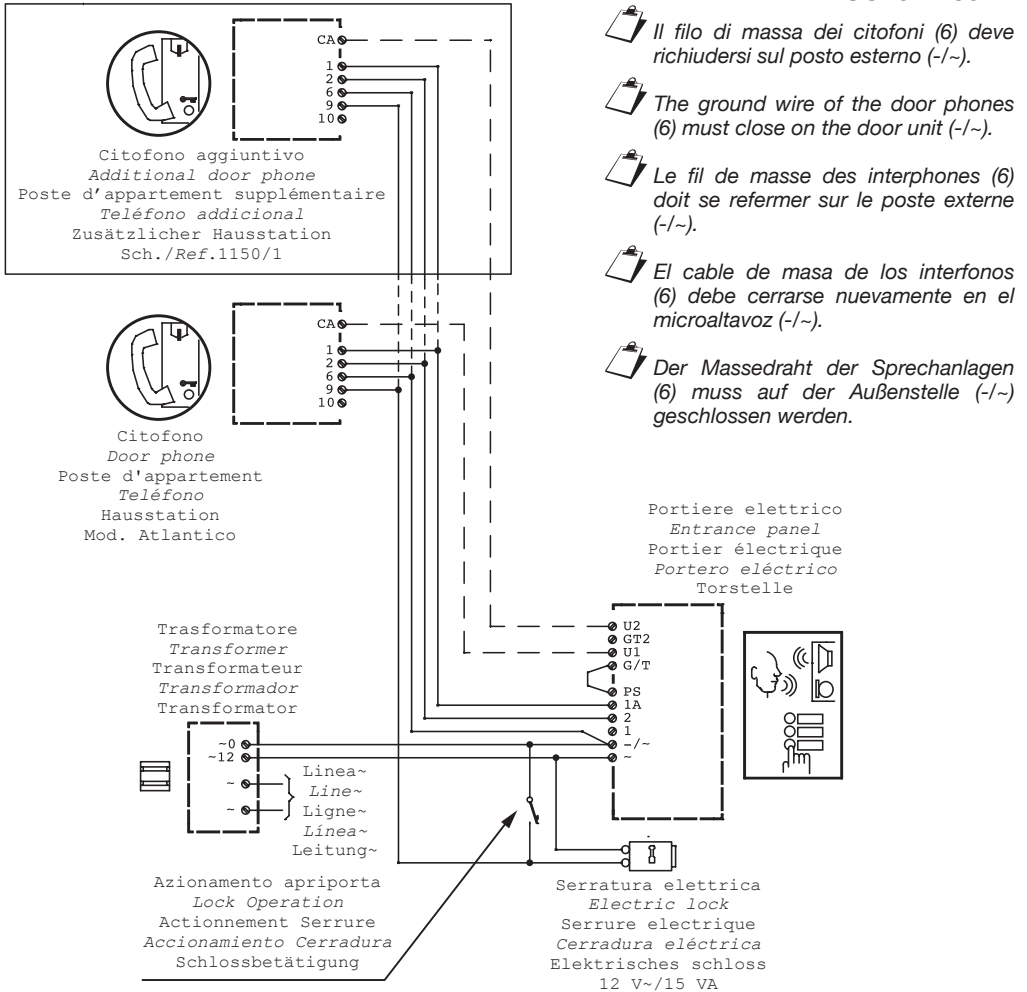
CA
1
2
6
9
10

Citofono aggiuntivo
Additional door phone
Poste d'appartement supplémentaire
Teléfono addicional
Zusätzlicher Hausstation
Sch./Ref.1150/1

CA
1
2
6
9
10

Citofono
Door phone
Poste d'appartement
Teléfono
Hausstation
Mod. Atlantico

Il filo di massa dei citofoni (6) deve richiudersi sul posto esterno (-/~).

The ground wire of the door phones (6) must close on the door unit (-/~).

Le fil de masse des interphones (6) doit se refermer sur le poste externe (-/~).

El cable de masa de los interfonos (6) debe cerrarse nuevamente en el microaltavoz (-/~).

Der Massedraht der Sprechanlagen (6) muss auf der Außenstelle (-/~) geschlossen werden.

Portiere elettrico
Entrance panel
Portier électrique
Portero eléctrico
Torstelle

U2
GT2
U1
G/T
PS
1A
2
1
-/~
~

Trasformatore
Transformer
Transformateur
Transformador
Transformator

~0
~12
~
~

Linea~
Line~
Ligne~
Línea~
Leitung~

Azionamento apriporta
Lock Operation
Actionnement Serrure
Accionamiento Cerradura
Schlossbetätigung

Serratura elettrica
Electric lock
Serrure electrique
Cerradura eléctrica
Elektrisches schloss
12 V~/15 VA